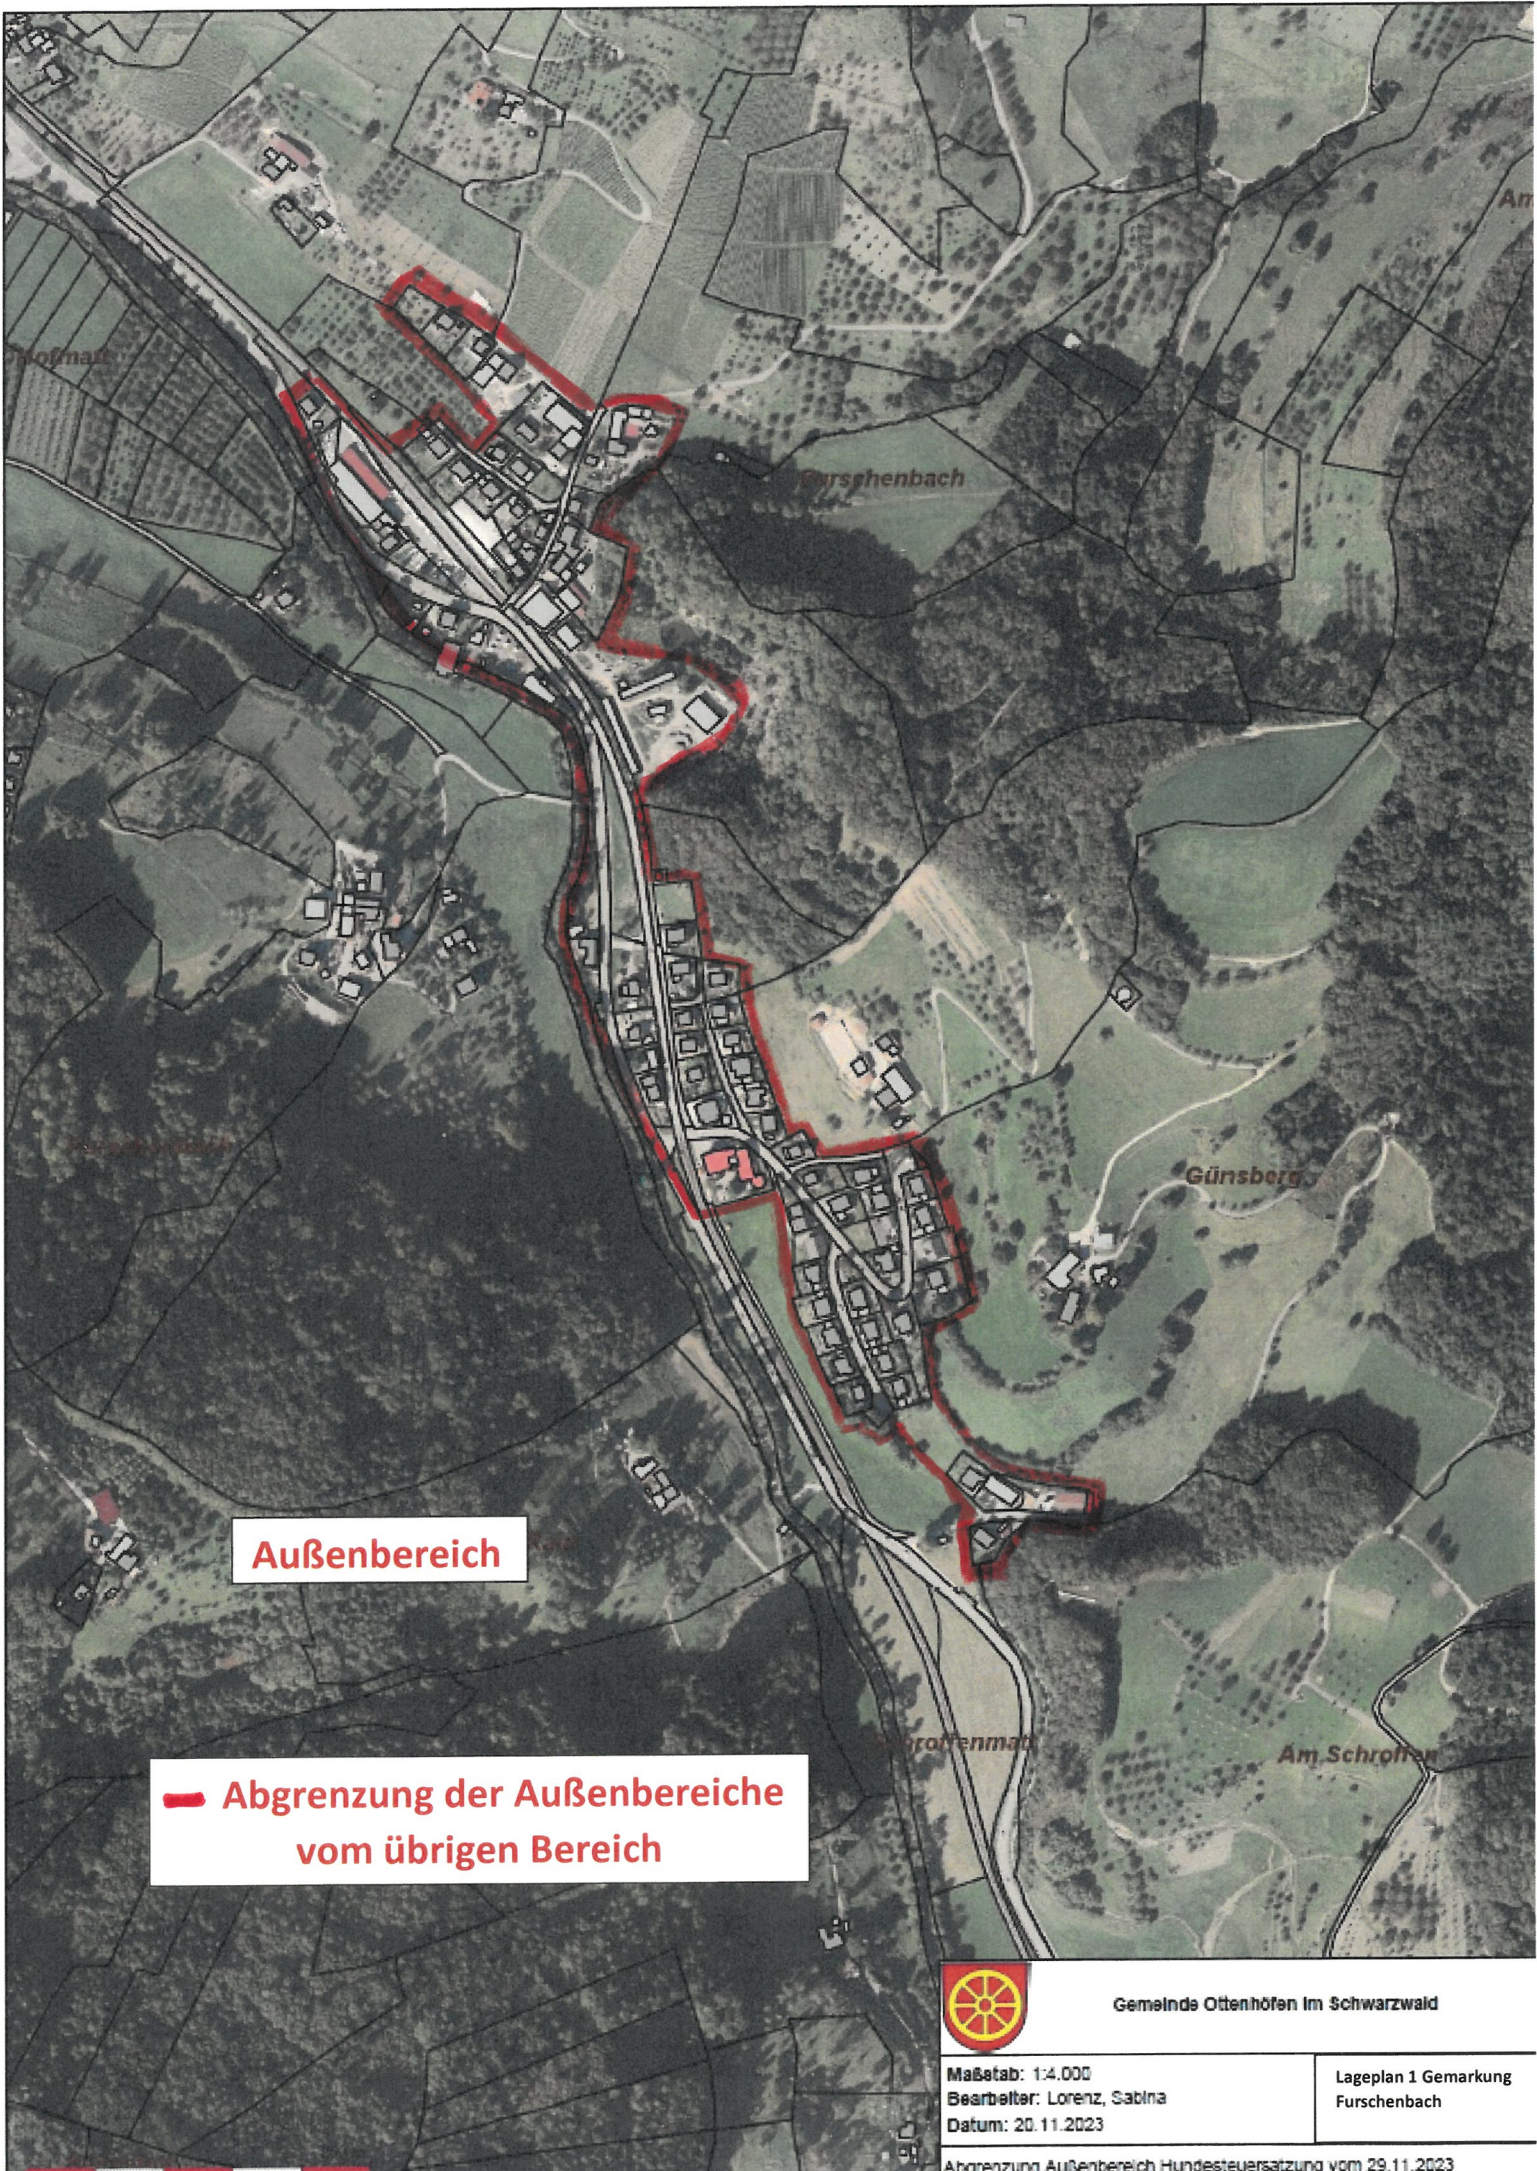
Am

Hofmatt

Furschenbach

Günsberg

Außenbereich

Schroffenmatt

Am Schroffen

Abgrenzung der Außenbereiche vom übrigen Bereich

Gemeinde Ottenhöfen im Schwarzwald

Maßstab: 1:4.000
Bearbeiter: Lorenz, Sabina
Datum: 20.11.2023

Lageplan 1 Gemarkung Furschenbach

Abgrenzung Außenbereich Hundesteuersatzung vom 29.11.2023